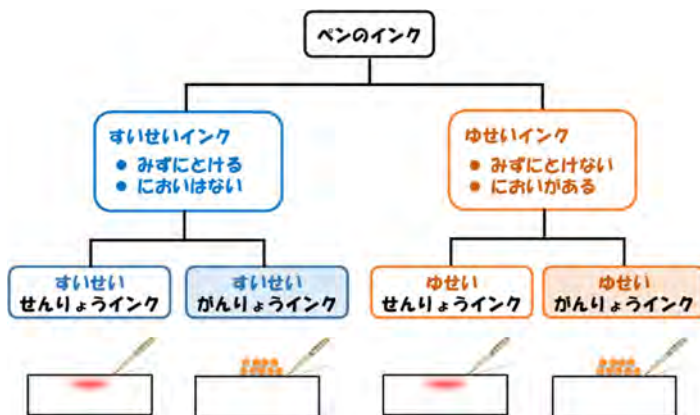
ペンのインク

すいせいインク
● みずにとける
● においはない

ゆせいインク
● みずにとけない
● においがある

すいせい
せんりょうインク

すいせい
がんりょうインク

ゆせい
せんりょうインク

ゆせい
がんりょうインク